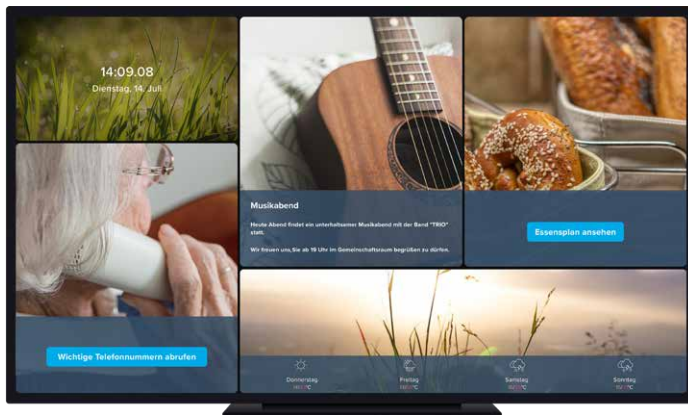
14:09.08
Dienstag, 14. Juli

Musikabend

Heute Abend findet ein unterhaltsamer Musikabend mit der Band "TRIO" statt.

Wir freuen uns, Sie ab 19 Uhr im Gemeinschaftsraum begrüßen zu dürfen.

Essensplan ansehen

Wichtige Telefonnummern abrufen

Donnerstag
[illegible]

Freitag
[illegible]

Samstag
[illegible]

Sonntag
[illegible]